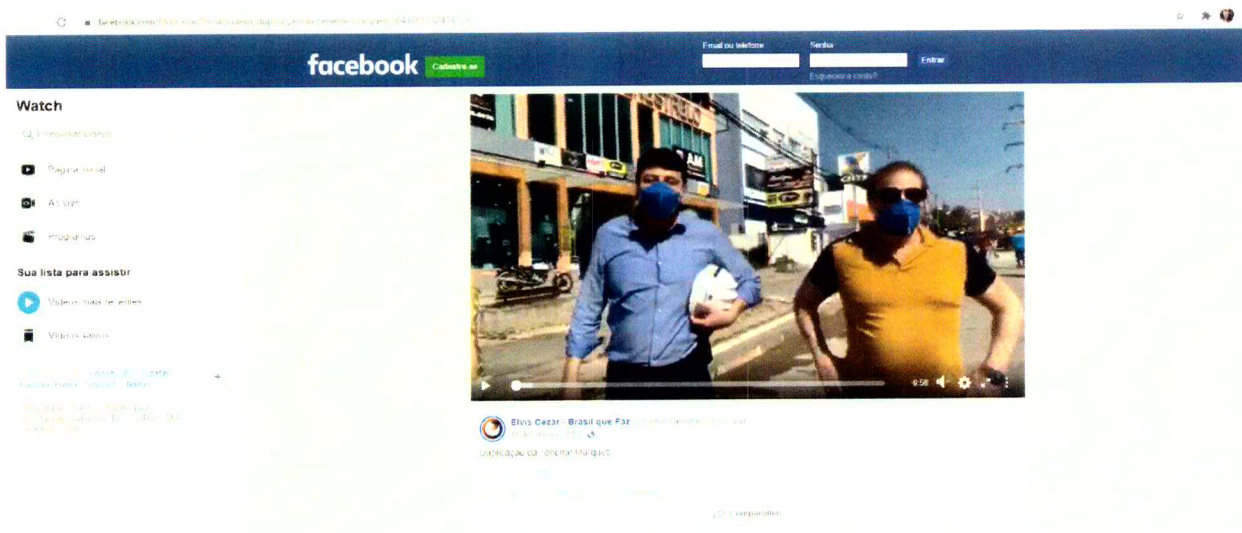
facebook Cadastre-se

Email ou telefone
Senha
Entrar
Esqueceu a conta?

Watch

Q Pesquisar vídeos

Página inicial

Ao vivo

Programas

Sua lista para assistir

Vídeos mais recentes

Vídeos salvos

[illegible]

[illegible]

9:58

Elvis Cezar - Brasil que Faz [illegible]

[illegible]

duplicação da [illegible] Marquês

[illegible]

Compartilhar